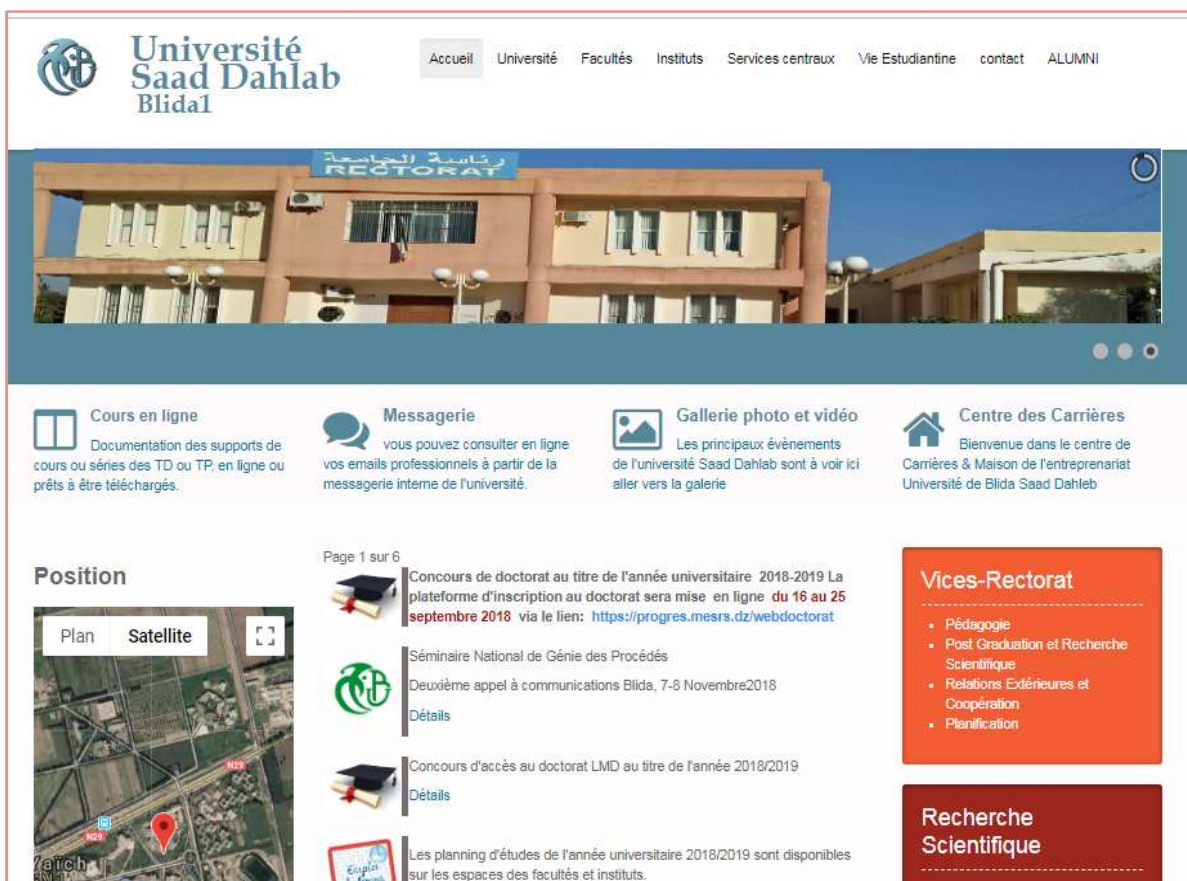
Université Saad Dahlab Blida1

Accueil Université Facultés Instituts Services centraux Vie Estudiantine contact ALUMNI

رئاسة الجامعة RECTORAT

Cours en ligne
Documentation des supports de cours ou séries des TD ou TP, en ligne ou prêts à être téléchargés.

Messagerie
vous pouvez consulter en ligne vos emails professionnels à partir de la messagerie interne de l'université.

Gallerie photo et vidéo
Les principaux évènements de l'université Saad Dahlab sont à voir ici aller vers la galerie

Centre des Carrières
Bienvenue dans le centre de Carrières & Maison de l'entreprenariat Université de Blida Saad Dahleb

Position

Plan Satellite

N29

N29

Page 1 sur 6

Concours de doctorat au titre de l'année universitaire 2018-2019 La plateforme d'inscription au doctorat sera mise en ligne du 16 au 25 septembre 2018 via le lien: https://progres.mesrs.dz/webdoctorat

Séminaire National de Génie des Procédés

Deuxième appel à communications Blida, 7-8 Novembre2018

Détails

Concours d'accès au doctorat LMD au titre de l'année 2018/2019

Détails

Les planning d'études de l'année universitaire 2018/2019 sont disponibles sur les espaces des facultés et instituts.

Vices-Rectorat
• Pédagogie
• Post Graduation et Recherche Scientifique
• Relations Extérieures et Coopération
• Planification

Recherche Scientifique